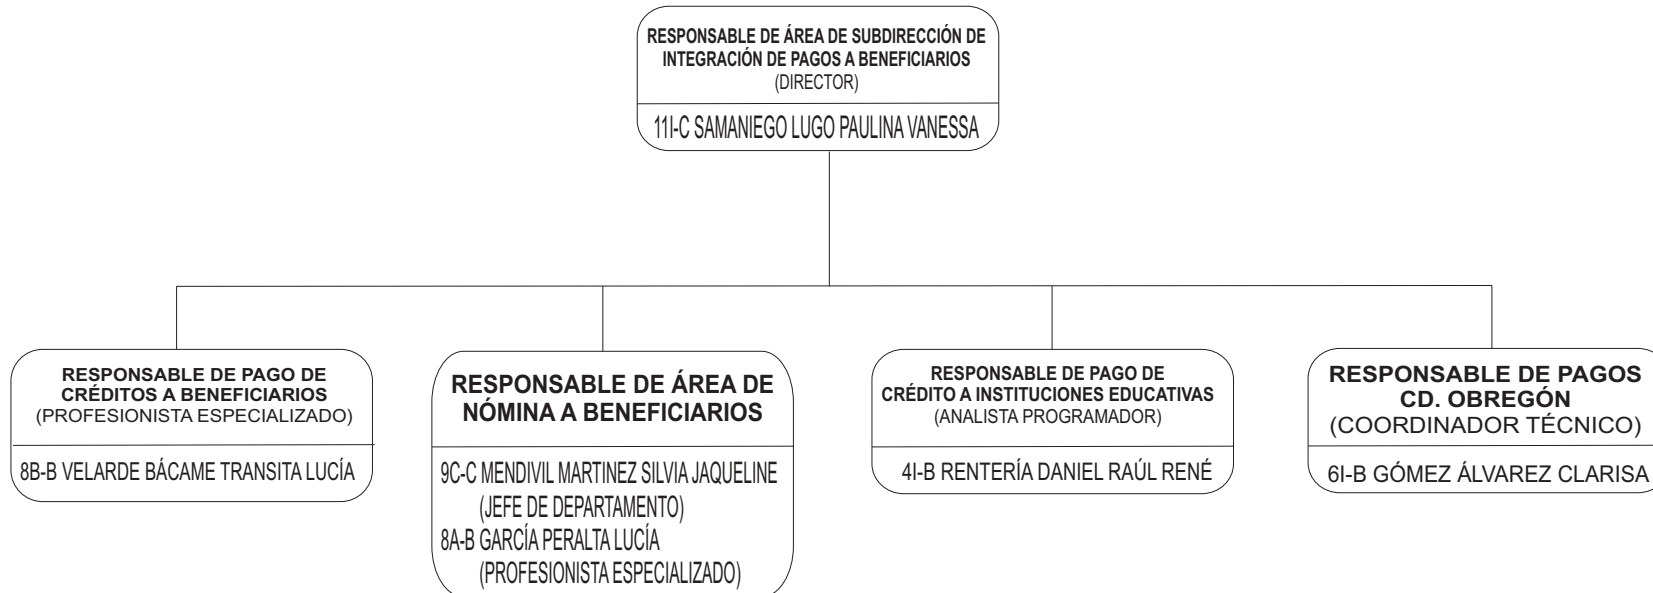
RESPONSABLE DE ÁREA DE SUBDIRECCIÓN DE INTEGRACIÓN DE PAGOS A BENEFICIARIOS
(DIRECTOR)

11I-C SAMANIEGO LUGO PAULINA VANESSA

RESPONSABLE DE PAGO DE CRÉDITOS A BENEFICIARIOS
(PROFESIONISTA ESPECIALIZADO)

8B-B VELARDE BÁCAME TRANSITA LUCÍA

RESPONSABLE DE ÁREA DE NÓMINA A BENEFICIARIOS

9C-C MENDIVIL MARTINEZ SILVIA JAQUELINE
(JEFE DE DEPARTAMENTO)
8A-B GARCÍA PERALTA LUCÍA
(PROFESIONISTA ESPECIALIZADO)

RESPONSABLE DE PAGO DE CRÉDITO A INSTITUCIONES EDUCATIVAS
(ANALISTA PROGRAMADOR)

4I-B RENTERÍA DANIEL RAÚL RENÉ

RESPONSABLE DE PAGOS CD. OBREGÓN
(COORDINADOR TÉCNICO)

6I-B GÓMEZ ÁLVAREZ CLARISA